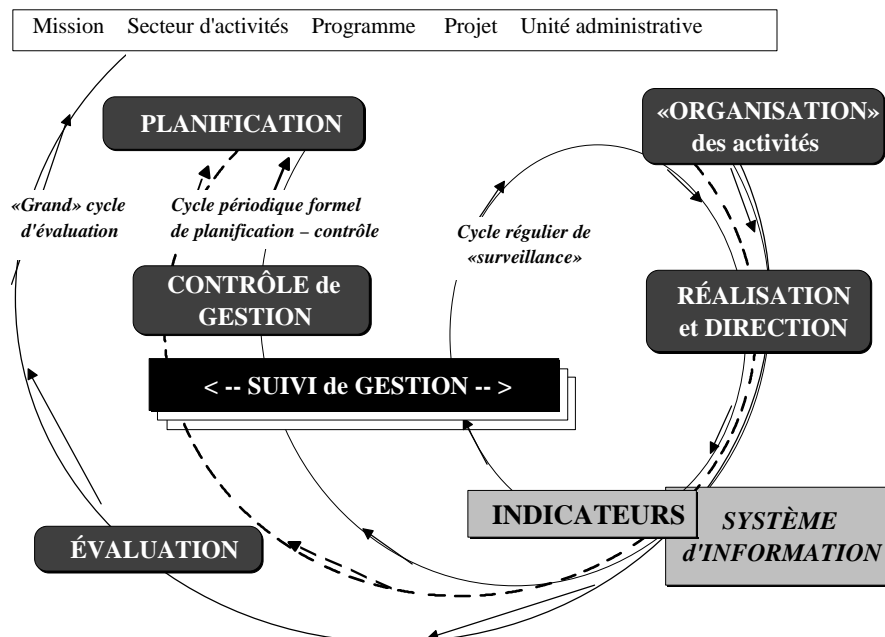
Mission Secteur d'activités Programme Projet Unité administrative

PLANIFICATION

«ORGANISATION» des activités

«Grand» cycle d'évaluation

Cycle périodique formel de planification – contrôle

Cycle régulier de «surveillance»

CONTRÔLE de GESTION

RÉALISATION et DIRECTION

< -- SUIVI de GESTION -- >

INDICATEURS

SYSTÈME d'INFORMATION

ÉVALUATION